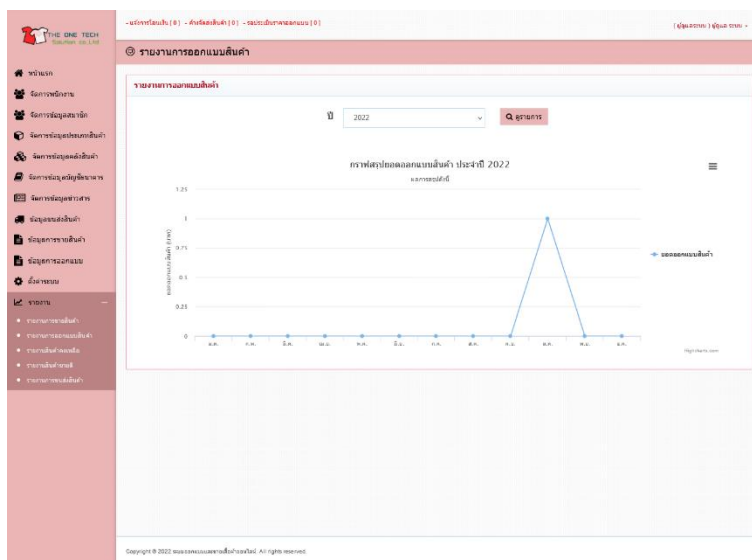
THE ONE TECH

- แจ้งการโอนเงิน [ 0 ] - คำสั่งสั่งสินค้า [ 0 ] - รอประเมินราคาออกแบบ [ 0 ]

[ ผู้ดูแลระบบ ] ผู้ดูแล ระบบ

รายงานการออกแบบสินค้า

หน้าแรก
จัดการพนักงาน
จัดการข้อมูลสมาชิก
จัดการข้อมูลประเภทสินค้า
จัดการข้อมูลคลังสินค้า
จัดการข้อมูลบัญชีธนาคาร
จัดการข้อมูลข่าวสาร
ข้อมูลการส่งสินค้า
ข้อมูลการขายสินค้า
ข้อมูลการออกแบบ
ตั้งค่าระบบ
รายงาน
• รายงานการขายสินค้า
• รายงานการออกแบบสินค้า
• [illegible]
• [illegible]
• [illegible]

รายงานการออกแบบสินค้า

ปี 2022 ดูรายการ

กราฟสรุปยอดออกแบบสินค้า ประจำปี 2022

แยกรายเดือน

1.25
1
0.75
0.5
0.25
0

ยอดออกแบบสินค้า (รายการ)

ม.ค. ก.พ. มี.ค. เม.ย. พ.ค. มิ.ย. ก.ค. ส.ค. ก.ย. ต.ค. พ.ย. ธ.ค.

ยอดออกแบบสินค้า

Highcharts.com

Copyright © 2022 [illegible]. All rights reserved.